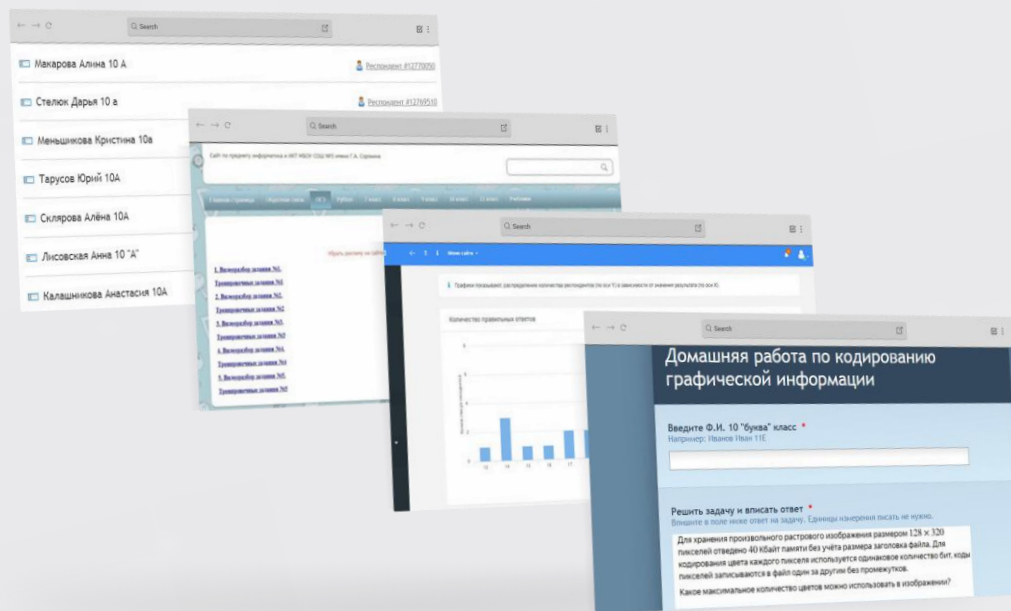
Search

Макарова Алина 10 А
Респондент #12770050

Стелюк Дарья 10 а
Респондент #12769510

Меньшикова Кристина 10в

Тарусов Юрий 10А

Склярова Алёна 10А

Лисовская Анна 10 "А"

Калашникова Анастасия 10А

Search

Сайт по предмету информатика в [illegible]

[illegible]

1. Видеоразбор задания №1.
Тренировочные задания №1
2. Видеоразбор задания №2.
Тренировочные задания №2
3. Видеоразбор задания №3.
Тренировочные задания №3
4. Видеоразбор задания №4.
Тренировочные задания №4
5. Видеоразбор задания №5.
Тренировочные задания №5

Search

Мои сайты

Графики показывают распределение количества респондентов (по оси Y) в зависимости от значения результата (по оси X).

Количество правильных ответов

Search

Домашняя работа по кодированию графической информации

Введите Ф.И. 10 "буква" класс *
Например: Иванов Иван 11Е

Решить задачу и вписать ответ *
Впишите в поле ниже ответ на задачу. Единицы измерения писать не нужно.

Для хранения произвольного растрового изображения размером $128 \times 320$ пикселей отведено 40 Кбайт памяти без учёта размера заголовка файла. Для кодирования цвета каждого пикселя используется одинаковое количество бит, коды пикселей записываются в файл один за другим без промежутков.
Какое максимальное количество цветов можно использовать в изображении?